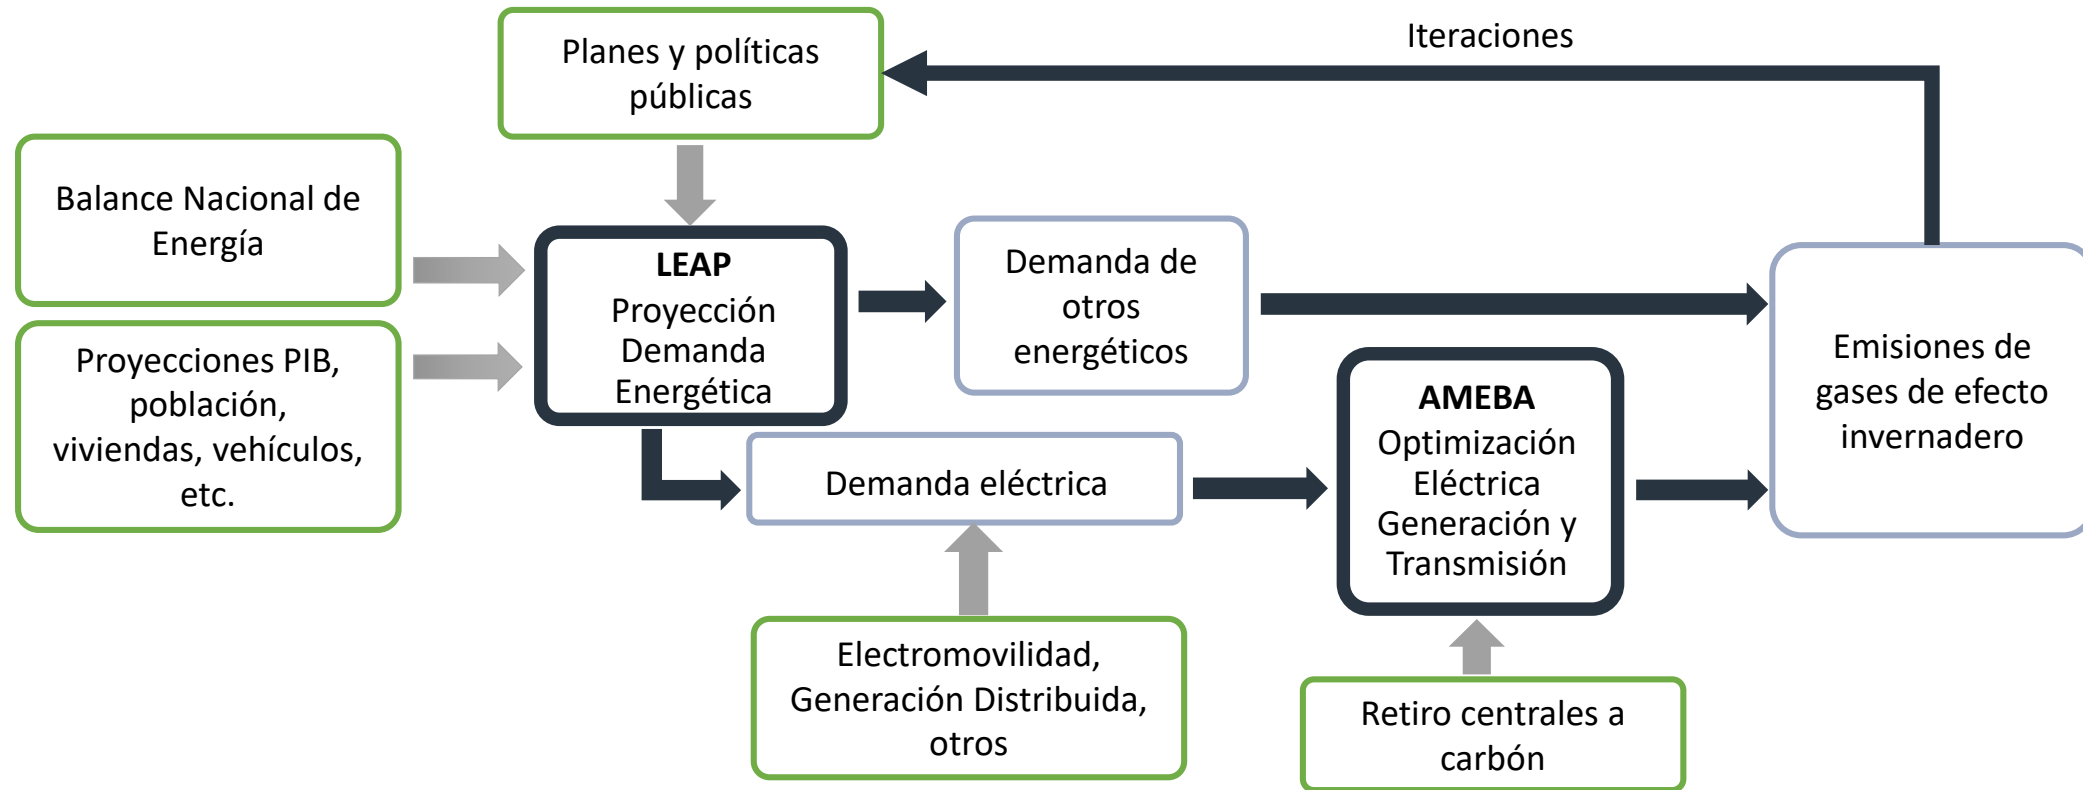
Iteraciones

Planes y políticas públicas

Balance Nacional de Energía

Proyecciones PIB, población, viviendas, vehículos, etc.

**LEAP**
Proyección Demanda Energética

Demanda de otros energéticos

Demanda eléctrica

**AMEBA**
Optimización Eléctrica Generación y Transmisión

Emisiones de gases de efecto invernadero

Electromovilidad, Generación Distribuida, otros

Retiro centrales a carbón